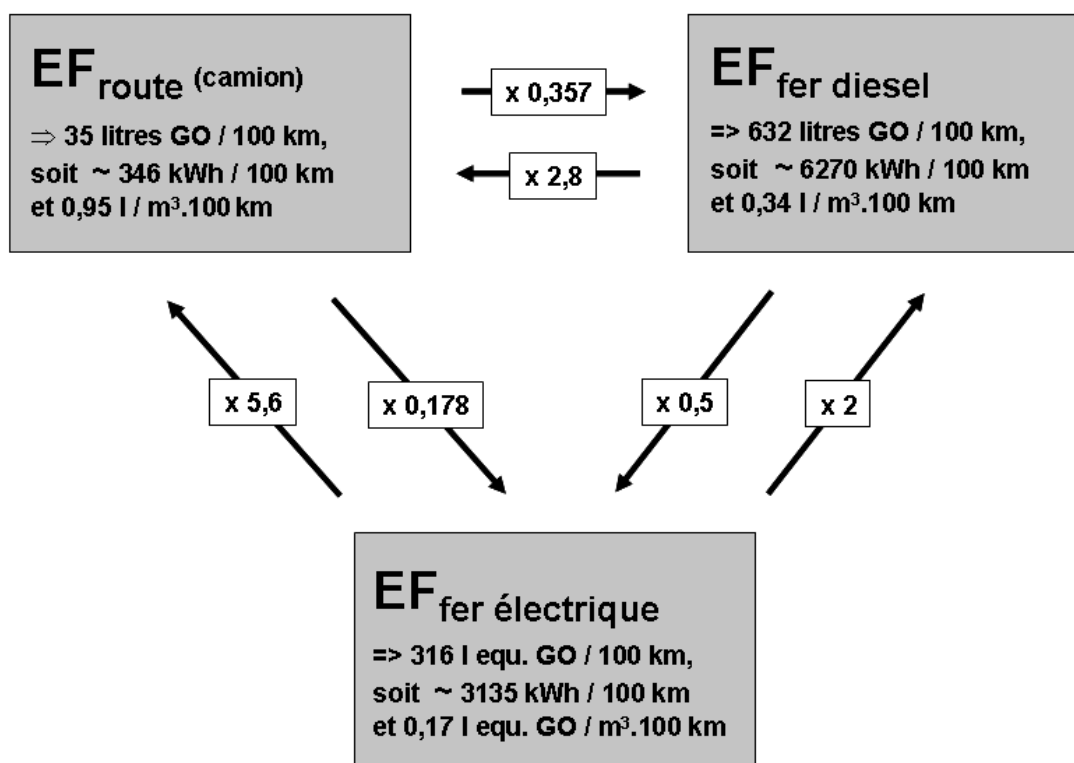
$EF_{route}$ (camion)
⇒ 35 litres GO / 100 km, soit ~ 346 kWh / 100 km et 0,95 l / m³.100 km

x 0,357

x 2,8

$EF_{fer\ diesel}$
=> 632 litres GO / 100 km, soit ~ 6270 kWh / 100 km et 0,34 l / m³.100 km

x 5,6

x 0,178

x 0,5

x 2

$EF_{fer\ électrique}$
=> 316 l equ. GO / 100 km, soit ~ 3135 kWh / 100 km et 0,17 l equ. GO / m³.100 km